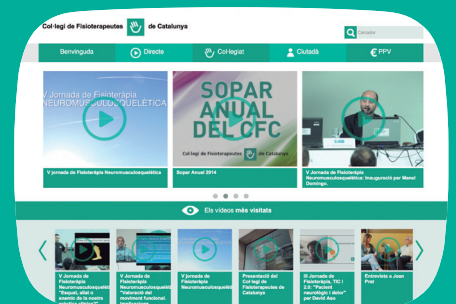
Col·legi de Fisioterapeutes de Catalunya

Cercador

Benvinguda

Directe

Col·legiat

Ciutadà

€ PPV

V Jornada de Fisioteràpia Neuromusculoesquelètica

V Jornada de Fisioteràpia Neuromusculoesquelètica

SOPAR ANUAL DEL CFC

Col·legi de Fisioterapeutes de Catalunya

Sopar Anual 2014

V Jornada de Fisioteràpia Neuromusculoesquelètica: Inauguració per Manel Domingo.

Els vídeos més visitats

V Jornada de Fisioteràpia Neuromusculoesquelètica: "Esquel, vital o enemic de la nostra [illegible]

V Jornada de Fisioteràpia Neuromusculoesquelètica: "Valoració del moviment funcional. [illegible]

V Jornada de Fisioteràpia Neuromusculoesquelètica

Presentació del Col·legi de Fisioterapeutes de Catalunya

III Jornada de Fisioteràpia, TIC i 2.0: "Pacient neurològic i dolor" per David Aso

Entrevista a Joan Prat